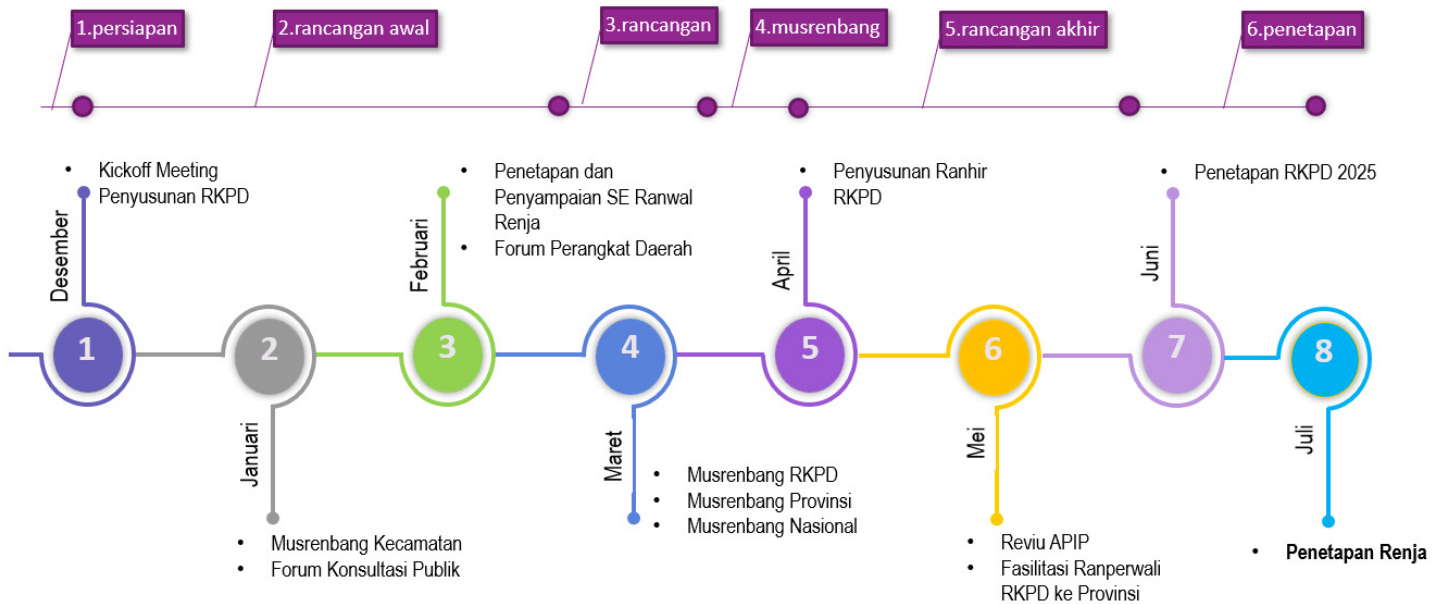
1.persiapan

2.rancangan awal

3.rancangan

4.musrenbang

5.rancangan akhir

6.penetapan

Desember
• Kickoff Meeting Penyusunan RKPD

1

2

Januari
• Musrenbang Kecamatan
• Forum Konsultasi Publik

Februari
• Penetapan dan Penyampaian SE Ranwal Renja
• Forum Perangkat Daerah

3

4

Maret
• Musrenbang RKPD
• Musrenbang Provinsi
• Musrenbang Nasional

April
• Penyusunan Ranhir RKPD

5

6

Mei
• Reviu APIP
• Fasilitasi Ranperwali RKPD ke Provinsi

Juni
• Penetapan RKPD 2025

7

8

Juli
• **Penetapan Renja**